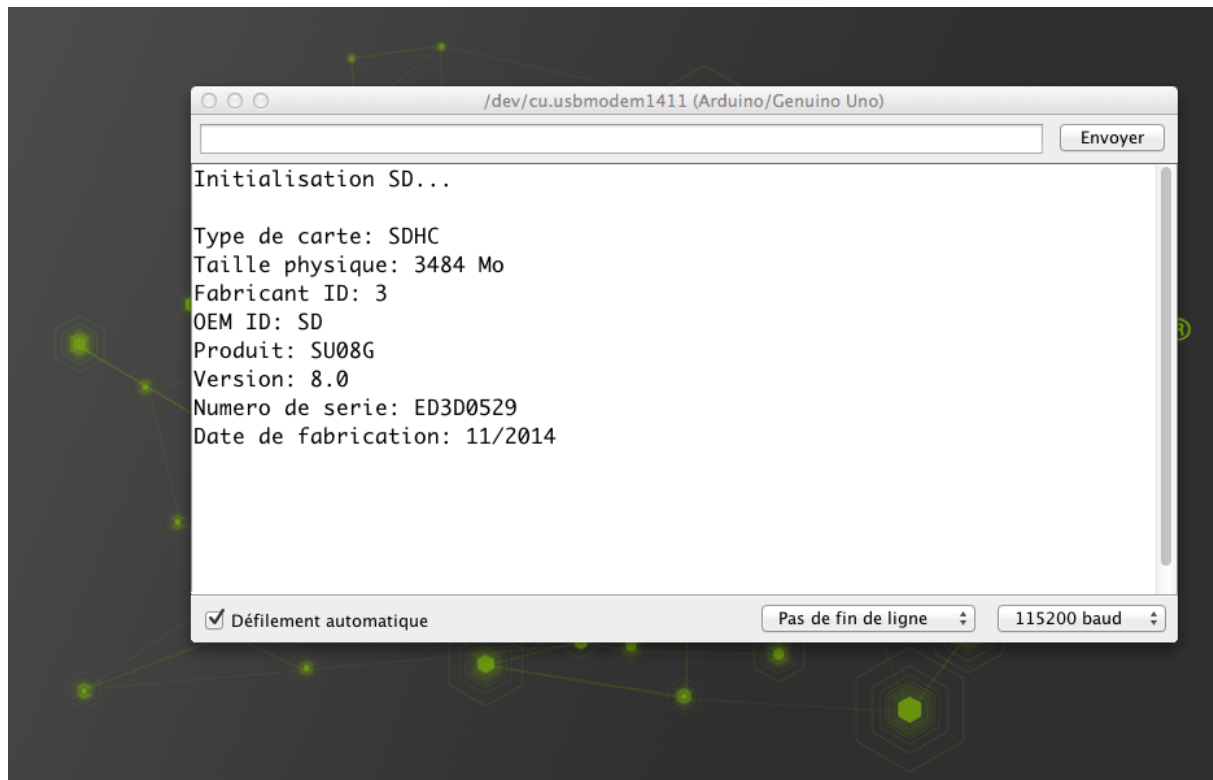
/dev/cu.usbmodem1411 (Arduino/Genuino Uno)

Envoyer

Initialisation SD...

Type de carte: SDHC
Taille physique: 3484 Mo
Fabricant ID: 3
OEM ID: SD
Produit: SU08G
Version: 8.0
Numero de serie: ED3D0529
Date de fabrication: 11/2014

Défilement automatique

Pas de fin de ligne

115200 baud